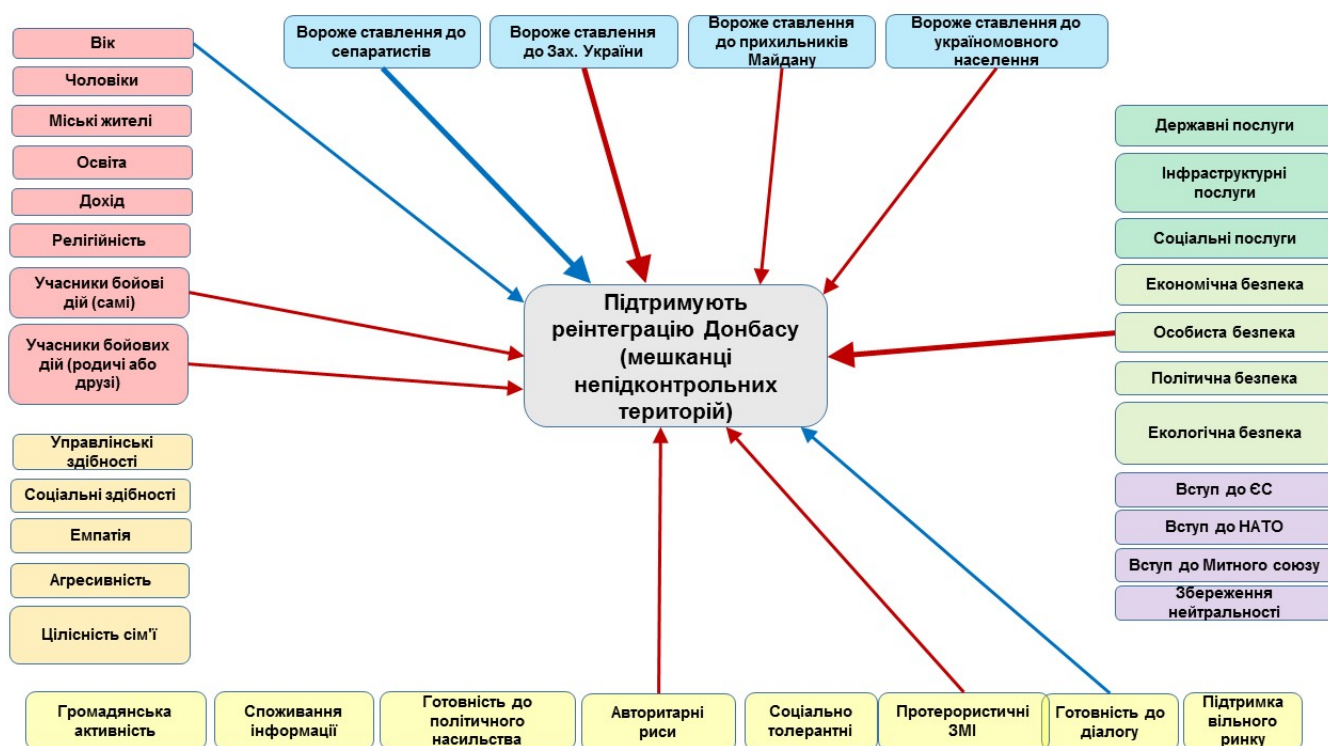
Вік

Чоловіки

Міські жителі

Освіта

Дохід

Релігійність

Учасники бойові дій (самі)

Учасники бойових дій (родичі або друзі)

Управлінські здібності

Соціальні здібності

Емпатія

Агресивність

Цілісність сім'ї

Вороже ставлення до сепаратистів

Вороже ставлення до Зах. України

Вороже ставлення до прихильників Майдану

Вороже ставлення до україномовного населення

Державні послуги

Інфраструктурні послуги

Соціальні послуги

Економічна безпека

Особиста безпека

Політична безпека

Екологічна безпека

Вступ до ЄС

Вступ до НАТО

Вступ до Митного союзу

Збереження нейтральності

Підтримують реінтеграцію Донбасу (мешканці непідконтрольних територій)

Громадянська активність

Споживання інформації

Готовність до політичного насильства

Авторитарні риси

Соціально толерантні

Протерористичні ЗМІ

Готовність до діалогу

Підтримка вільного ринку